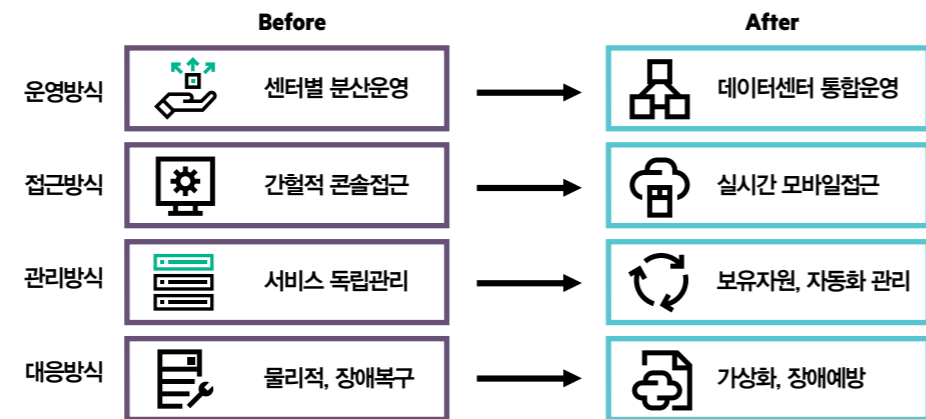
| | Before | | After |
|---|---|---|---|
| 운영방식 | 센터별 분산운영 | → | 데이터센터 통합운영 |
| 접근방식 | 간헐적 콘솔접근 | → | 실시간 모바일접근 |
| 관리방식 | 서비스 독립관리 | → | 보유자원, 자동화 관리 |
| 대응방식 | 물리적, 장애복구 | → | 가상화, 장애예방 |